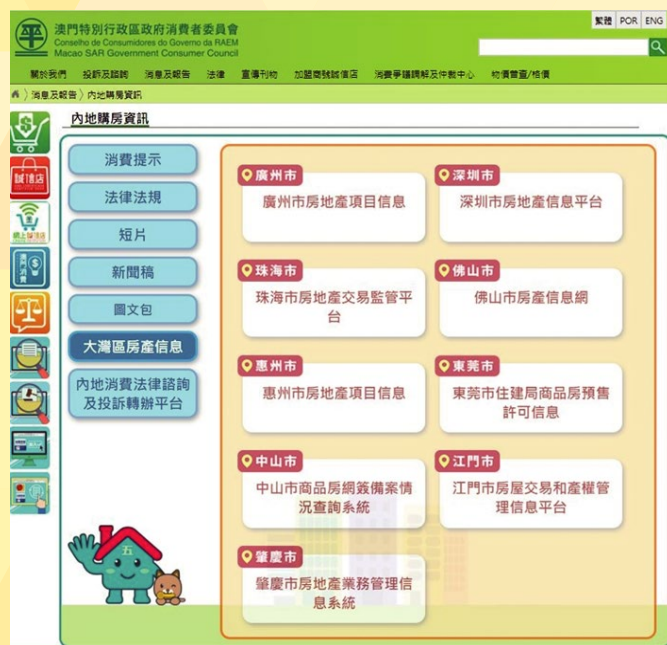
澳門特別行政區政府消費者委員會
Conselho de Consumidores do Governo da RAEM
Macao SAR Government Consumer Council

繁體 POR ENG

關於我們 投訴及諮詢 消息及報告 法律 宣傳刊物 加盟商號誠信店 消費爭議調解及仲裁中心 物價普查/格價

消息及報告 〉 內地購房資訊

誠信店

內地購房資訊

消費提示
法律法規
短片
新聞稿
圖文包
大灣區房產信息
內地消費法律諮詢及投訴轉辦平台

廣州市
廣州市房地產項目信息

深圳市
深圳市房地產信息平台

珠海市
珠海市房地產交易監管平台

佛山市
佛山市房產信息網

惠州市
惠州市房地產項目信息

東莞市
東莞市住建局商品房預售許可信息

中山市
中山市商品房網簽備案情況查詢系統

江門市
江門市房屋交易和產權管理信息平台

肇慶市
肇慶市房地產業務管理信息系統

五